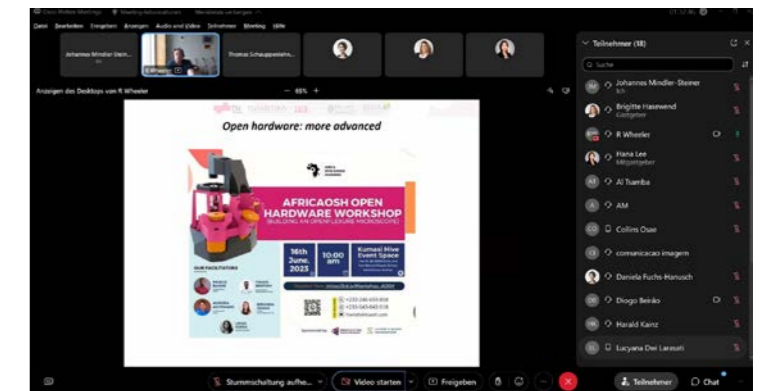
Cisco Webex Meetings

Datei Bearbeiten Freigeben Anzeigen Audio und Video Teilnehmer Meeting Hilfe

Johannes Mindler-Stein...

R Wheeler

Thomas Schauppenleh...

Anzeigen des Desktops von R Wheeler

— 65% +

Open hardware: more advanced

AFRICAOSH OPEN HARDWARE WORKSHOP

(BUILDING AN OPENFLEXURE MICROSCOPE)

16th June, 2023

10:00 am

Kumasi Hive Event Space

OUR FACILITATORS

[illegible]

Teilnehmer (18)

Suche

Johannes Mindler-Steiner
Ich

Brigitte Hasewend
Gastgeber

R Wheeler

Hana Lee
Mitgastgeber

Al Tsamba

AM

Collins Osae

comunicacao imagem

Daniela Fuchs-Hanusch

Diogo Beirão

Harald Kainz

Lucyana Dwi Larasati

Stummschaltung aufhe...

Video starten

Freigeben

Teilnehmer

Chat